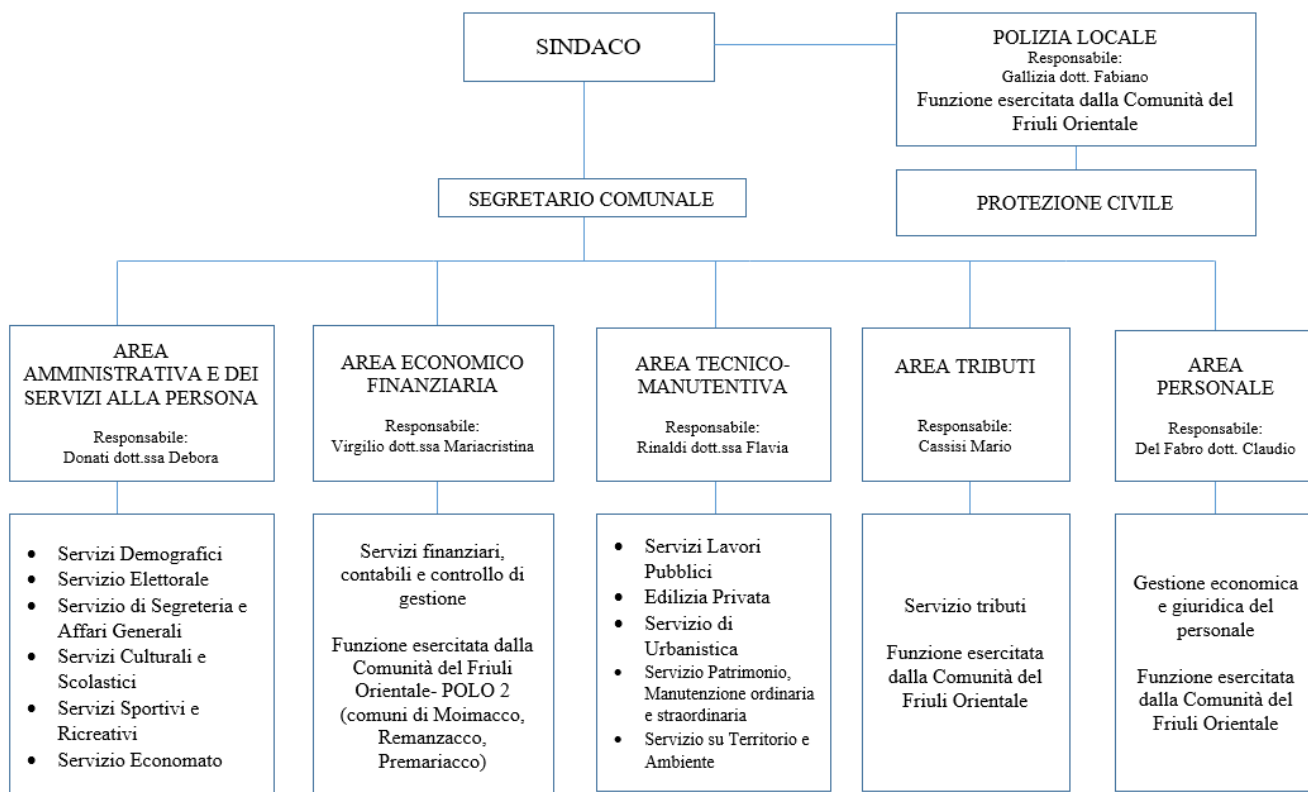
SINDACO

POLIZIA LOCALE
Responsabile:
Gallizia dott. Fabiano
Funzione esercitata dalla Comunità del Friuli Orientale

SEGRETARIO COMUNALE

PROTEZIONE CIVILE

AREA AMMINISTRATIVA E DEI SERVIZI ALLA PERSONA

Responsabile:
Donati dott.ssa Debora

- Servizi Demografici
- Servizio Elettorale
- Servizio di Segreteria e Affari Generali
- Servizi Culturali e Scolastici
- Servizi Sportivi e Ricreativi
- Servizio Economato

AREA ECONOMICO FINANZIARIA

Responsabile:
Virgilio dott.ssa Mariacristina

Servizi finanziari, contabili e controllo di gestione

Funzione esercitata dalla Comunità del Friuli Orientale- POLO 2 (comuni di Moimacco, Remanzacco, Premariacco)

AREA TECNICO-MANUTENTIVA

Responsabile:
Rinaldi dott.ssa Flavia

- Servizi Lavori Pubblici
- Edilizia Privata
- Servizio di Urbanistica
- Servizio Patrimonio, Manutenzione ordinaria e straordinaria
- Servizio su Territorio e Ambiente

AREA TRIBUTI

Responsabile:
Cassisi Mario

Servizio tributi

Funzione esercitata dalla Comunità del Friuli Orientale

AREA PERSONALE

Responsabile:
Del Fabro dott. Claudio

Gestione economica e giuridica del personale

Funzione esercitata dalla Comunità del Friuli Orientale